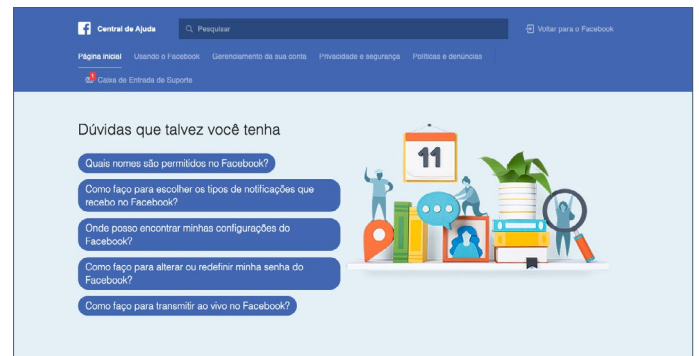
Central de Ajuda

Pesquisar

Voltar para o Facebook

Página inicial Usando o Facebook Gerenciamento da sua conta Privacidade e segurança Políticas e denúncias

1 Caixa de Entrada de Suporte

Dúvidas que talvez você tenha

Quais nomes são permitidos no Facebook?

Como faço para escolher os tipos de notificações que recebo no Facebook?

Onde posso encontrar minhas configurações do Facebook?

Como faço para alterar ou redefinir minha senha do Facebook?

Como faço para transmitir ao vivo no Facebook?

11